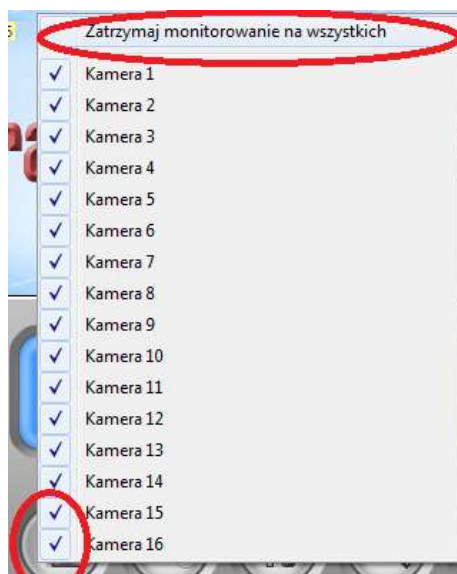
Zatrzymaj monitorowanie na wszystkich

✓ Kamera 1
✓ Kamera 2
✓ Kamera 3
✓ Kamera 4
✓ Kamera 5
✓ Kamera 6
✓ Kamera 7
✓ Kamera 8
✓ Kamera 9
✓ Kamera 10
✓ Kamera 11
✓ Kamera 12
✓ Kamera 13
✓ Kamera 14
✓ Kamera 15
✓ Kamera 16